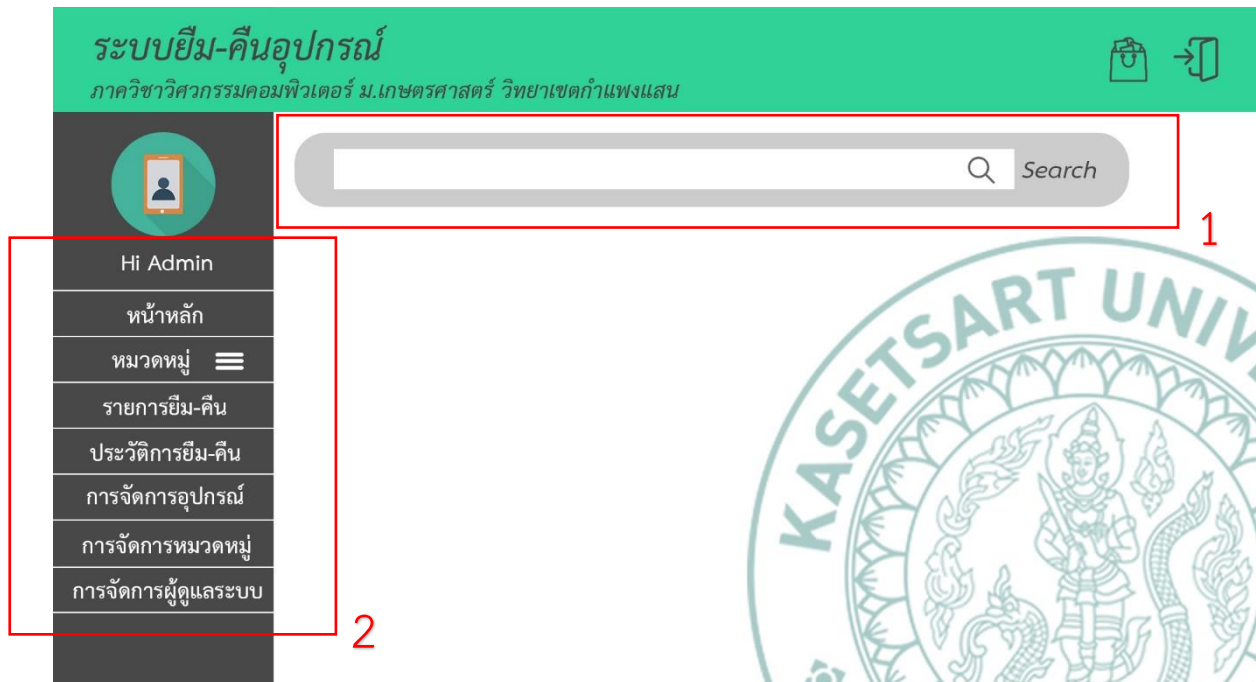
ระบบยืม-คืนอุปกรณ์
ภาควิชาวิศวกรรมคอมพิวเตอร์ ม.เกษตรศาสตร์ วิทยาเขตกำแพงแสน

Search

1

Hi Admin
หน้าหลัก
หมวดหมู่
รายการยืม-คืน
ประวัติการยืม-คืน
การจัดการอุปกรณ์
การจัดการหมวดหมู่
การจัดการผู้ดูแลระบบ

2

KASETSART UNIV